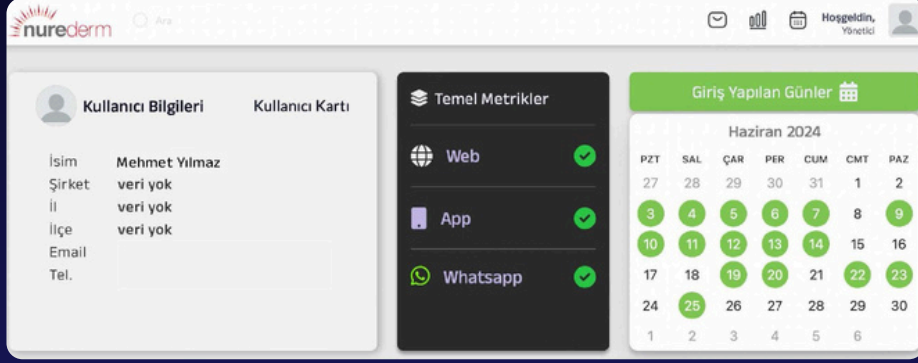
nurederm

Ara

Hoşgeldin, Yönetici

Kullanıcı Bilgileri

Kullanıcı Kartı

| İsim | Mehmet Yılmaz |
|---|---|
| Şirket | veri yok |
| İl | veri yok |
| İlçe | veri yok |
| Email | |
| Tel. | |

Temel Metrikler

Web

App

Whatsapp

Giriş Yapılan Günler

Haziran 2024

| PZT | SAL | ÇAR | PER | CUM | CMT | PAZ |
|---|---|---|---|---|---|---|
| 27 | 28 | 29 | 30 | 31 | 1 | 2 |
| 3 | 4 | 5 | 6 | 7 | 8 | 9 |
| 10 | 11 | 12 | 13 | 14 | 15 | 16 |
| 17 | 18 | 19 | 20 | 21 | 22 | 23 |
| 24 | 25 | 26 | 27 | 28 | 29 | 30 |
| 1 | 2 | 3 | 4 | 5 | 6 | |